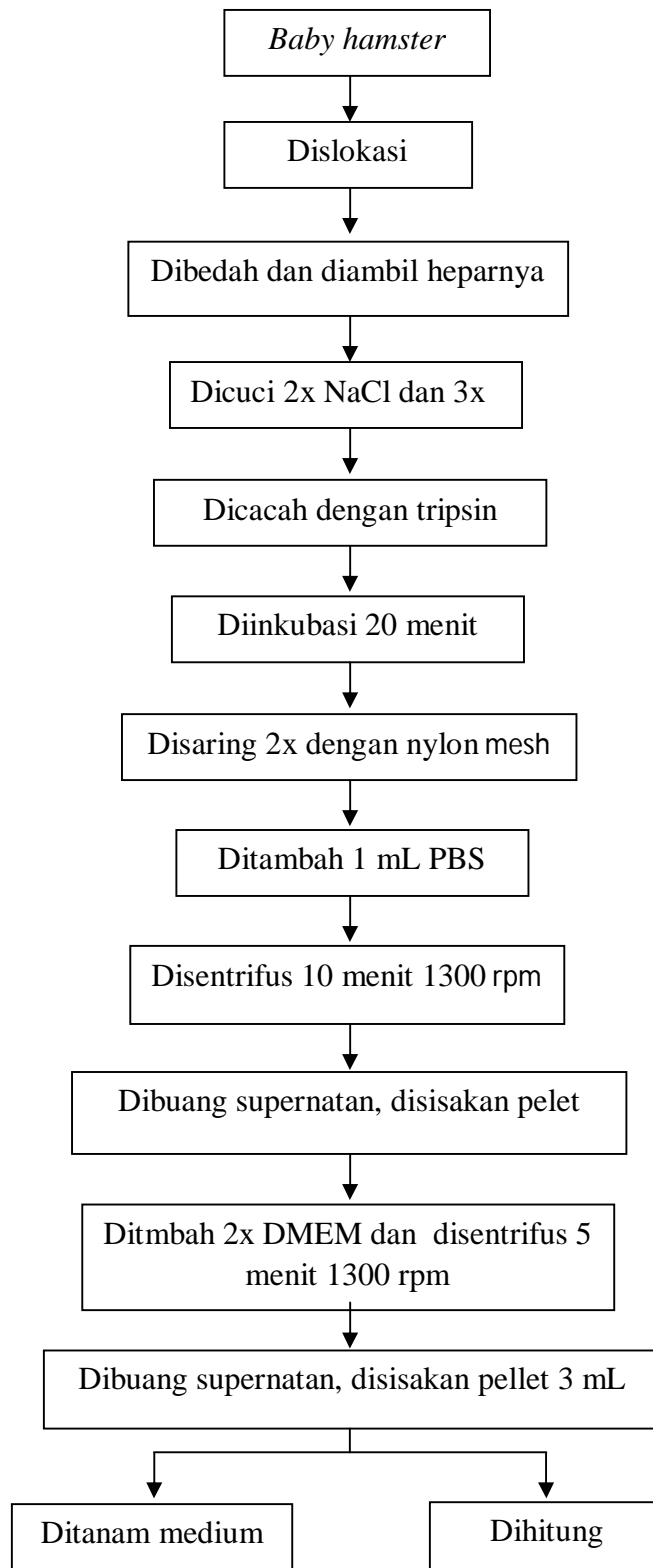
Baby hamster

Dislokasi

Dibedah dan diambil heparnya

Dicuci 2x NaCl dan 3x

Dicacah dengan tripsin

Diinkubasi 20 menit

Disaring 2x dengan nylon mesh

Ditambah 1 mL PBS

Disentrifus 10 menit 1300 rpm

Dibuang supernatan, disisakan pelet

Ditmbah 2x DMEM dan disentrifus 5 menit 1300 rpm

Dibuang supernatan, disisakan pellet 3 mL

Ditanam medium

Dihitung